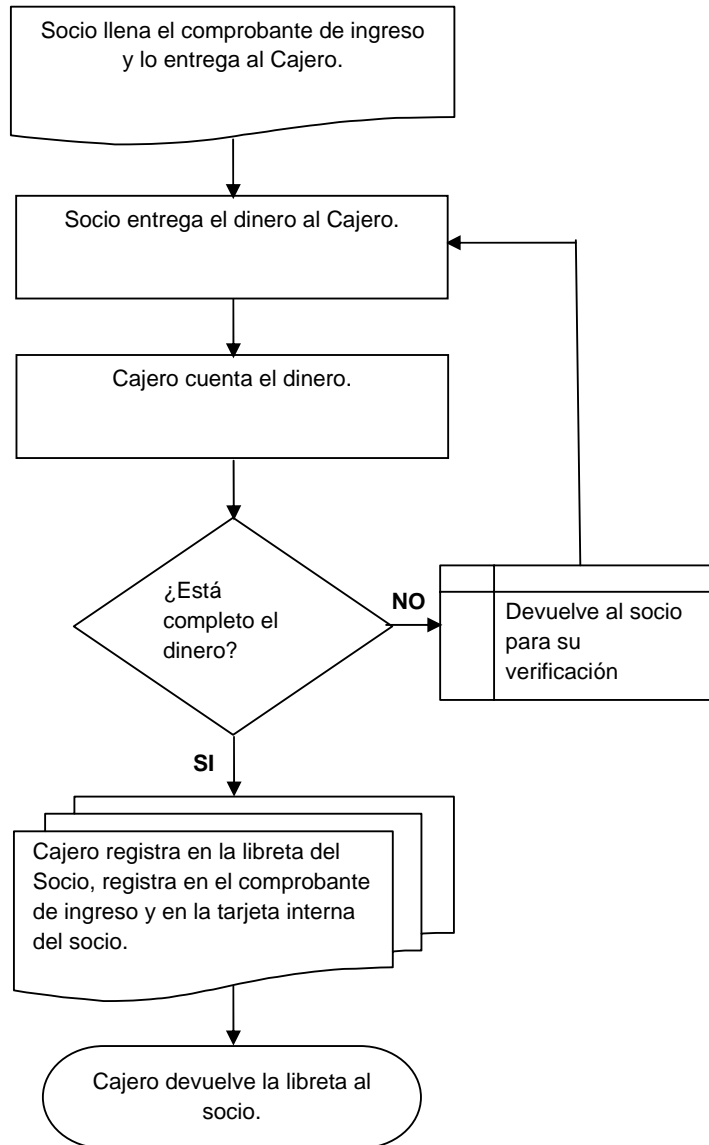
Socio llena el comprobante de ingreso y lo entrega al Cajero.

Socio entrega el dinero al Cajero.

Cajero cuenta el dinero.

¿Está completo el dinero?

NO

Devuelve al socio para su verificación

SI

Cajero registra en la libreta del Socio, registra en el comprobante de ingreso y en la tarjeta interna del socio.

Cajero devuelve la libreta al socio.